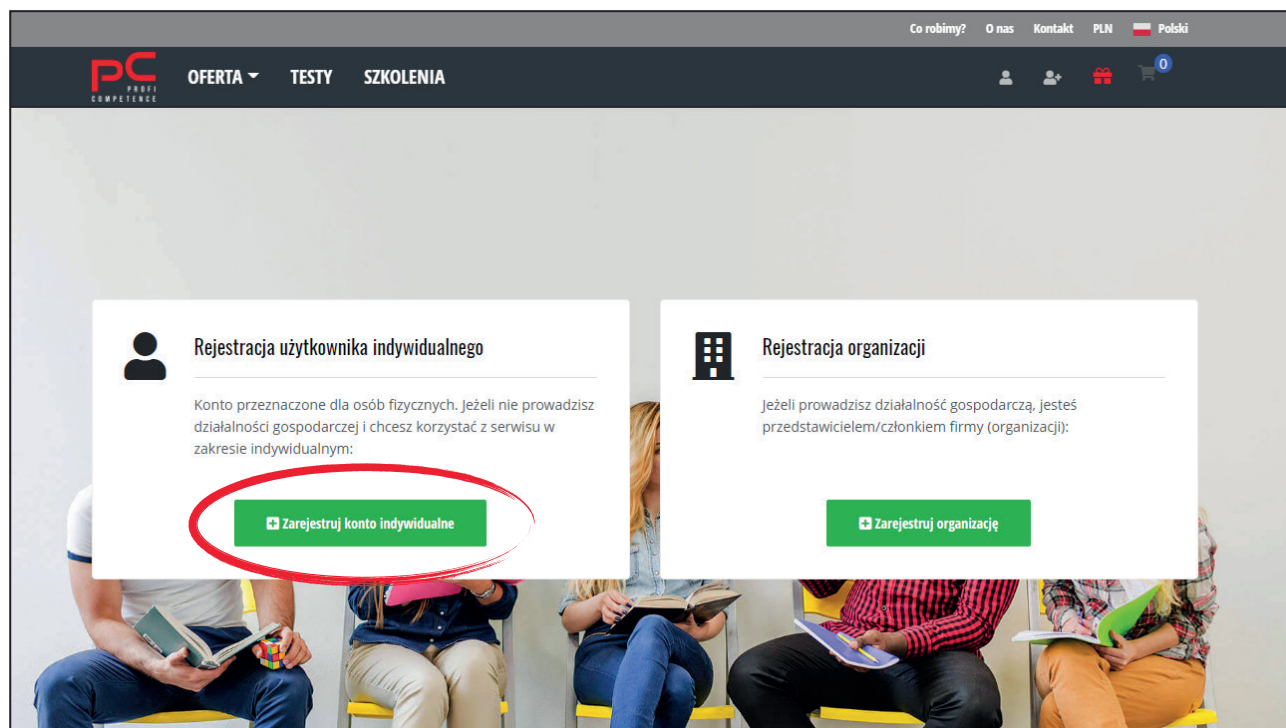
Co robimy? O nas Kontakt PLN Polski

PC PROFI COMPETENCE

OFERTA TESTY SZKOLENIA

0

Rejestracja użytkownika indywidualnego

Konto przeznaczone dla osób fizycznych. Jeżeli nie prowadzisz działalności gospodarczej i chcesz korzystać z serwisu w zakresie indywidualnym:

Zarejestruj konto indywidualne

Rejestracja organizacji

Jeżeli prowadzisz działalność gospodarczą, jesteś przedstawicielem/członkiem firmy (organizacji):

Zarejestruj organizację